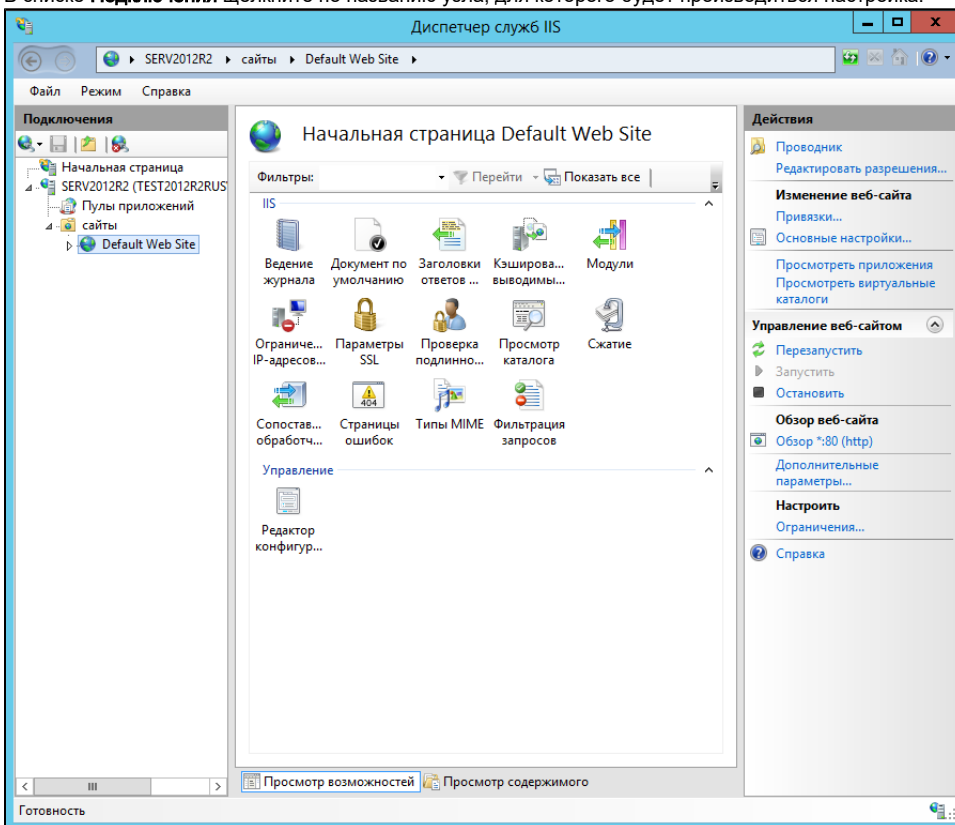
Диспетчер служб IIS

SERV2012R2 ▸ сайты ▸ Default Web Site ▸

Файл Режим Справка

Подключения

Начальная страница
SERV2012R2 (TEST2012R2RUS
Пулы приложений
сайты
Default Web Site

Начальная страница Default Web Site

Фильтры: Перейти Показать все

IIS

Ведение журнала
Документ по умолчанию
Заголовки ответов ...
Кэширова... выводимы...
Модули
Ограниче... IP-адресов...
Параметры SSL
Проверка подлинно...
Просмотр каталога
Сжатие
Сопостав... обработч...
Страницы ошибок
Типы MIME
Фильтрация запросов

Управление

Редактор конфигур...

Просмотр возможностей Просмотр содержимого

Действия

Проводник
Редактировать разрешения...

Изменение веб-сайта
Привязки...
Основные настройки...
Просмотреть приложения
Просмотреть виртуальные каталоги

Управление веб-сайтом
Перезапустить
Запустить
Остановить

Обзор веб-сайта
Обзор *:80 (http)
Дополнительные параметры...

Настроить
Ограничения...

Справка

Готовность